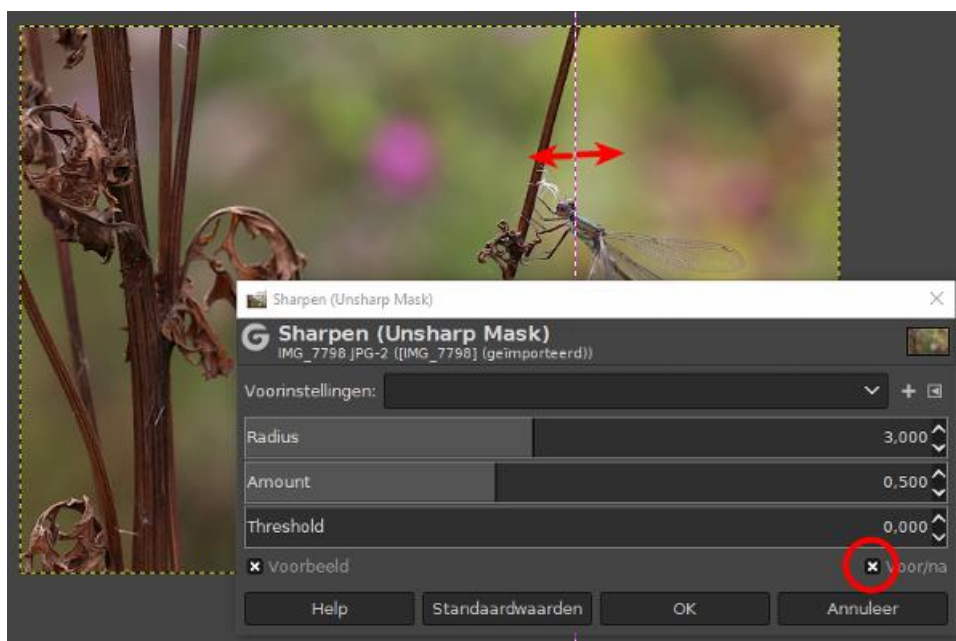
Sharpen (Unsharp Mask)

Sharpen (Unsharp Mask)
IMG_7798.JPG-2 ([IMG_7798] (geïmporteerd))

Voorinstellingen:

Radius 3,000

Amount 0,500

Threshold 0,000

Voorbeeld

Voor/na

Help | Standaardwaarden | OK | Annuleer